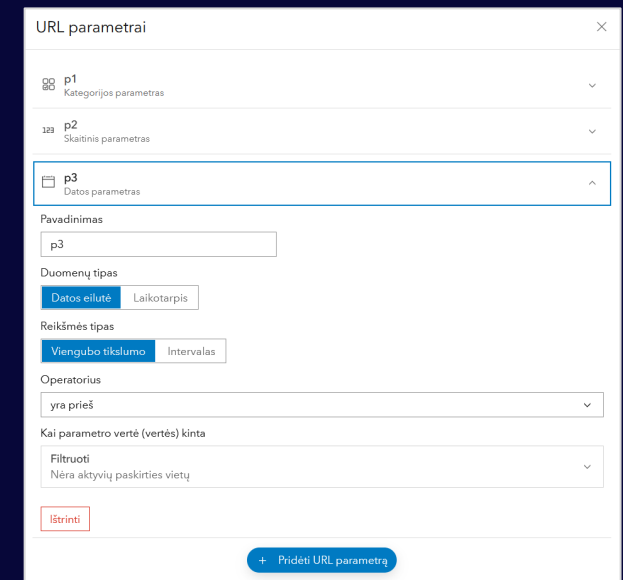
URL parametrai

p1
Kategorijos parametras

123 p2
Skaitinis parametras

p3
Datos parametras

Pavadinimas

p3

Duomenų tipas

Datos eilutė Laikotarpis

Reikšmės tipas

Viengubo tikslumo Intervalas

Operatorius

yra prieš

Kai parametro vertė (vertės) kinta

Filtruoti
Nėra aktyvių paskirties vietų

Ištrinti

+ Pridėti URL parametrą